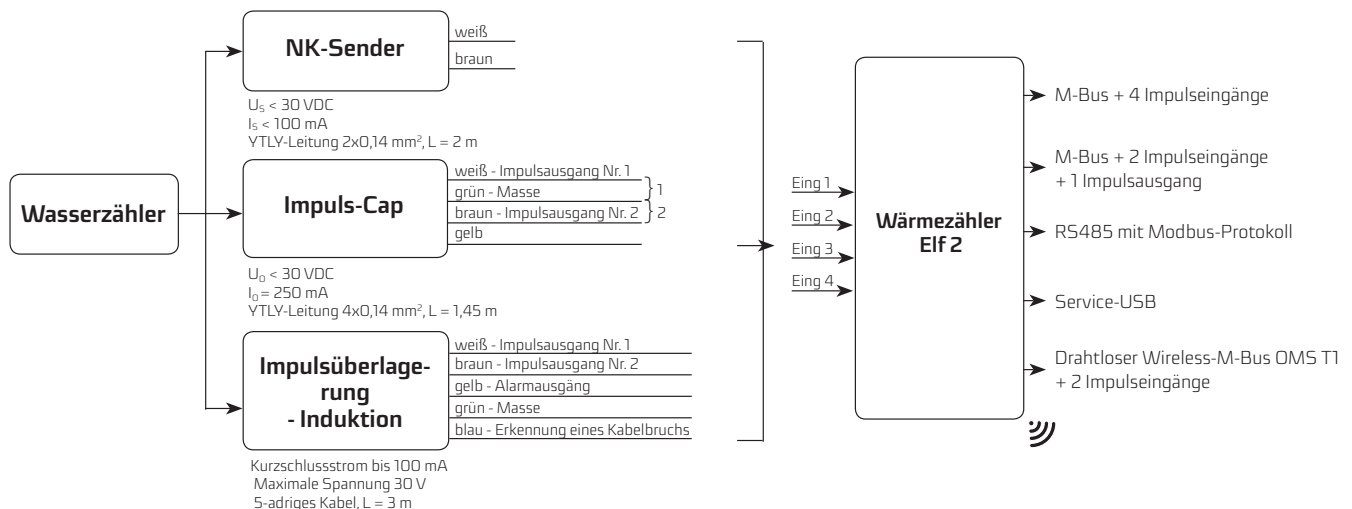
Wasserzähler

NK-Sender

weiß
braun

$U_S$ < 30 VDC
$I_S$ < 100 mA
YTLY-Leitung 2x0,14 mm², L = 2 m

Impuls-Cap

weiß - Impulsausgang Nr. 1
grün - Masse
braun - Impulsausgang Nr. 2
gelb
1
2

$U_0$ < 30 VDC
$I_0$ = 250 mA
YTLY-Leitung 4x0,14 mm², L = 1,45 m

Impulsüberlagerung - Induktion

weiß - Impulsausgang Nr. 1
braun - Impulsausgang Nr. 2
gelb - Alarmausgang
grün - Masse
blau - Erkennung eines Kabelbruchs

Kurzschlussstrom bis 100 mA
Maximale Spannung 30 V
5-adriges Kabel, L = 3 m

Eing 1
Eing 2
Eing 3
Eing 4

Wärmezähler Elf 2

M-Bus + 4 Impulseingänge

M-Bus + 2 Impulseingänge + 1 Impulsausgang

RS485 mit Modbus-Protokoll

Service-USB

Drahtloser Wireless-M-Bus OMS T1 + 2 Impulseingänge